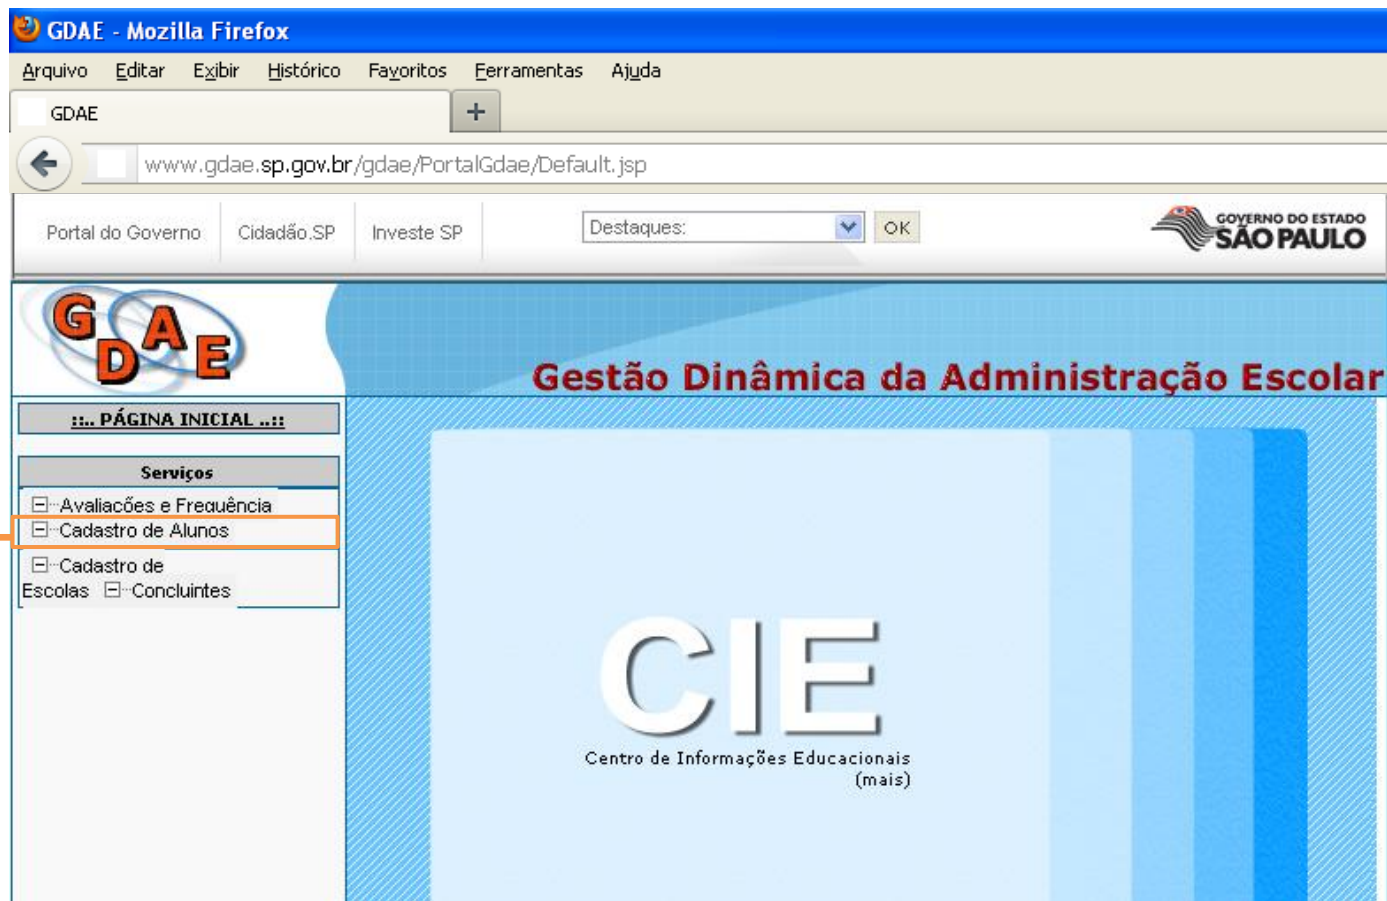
GDAE - Mozilla Firefox

Arquivo Editar Exibir Histórico Favoritos Ferramentas Ajuda

GDAE +

www.gdae.sp.gov.br/gdae/PortalGdae/Default.jsp

Portal do Governo Cidadão.SP Investe SP Destaques: OK

GOVERNO DO ESTADO SÃO PAULO

GDAE

Gestão Dinâmica da Administração Escolar

:::.. PÁGINA INICIAL ..:::

Serviços

Avaliações e Frequência
Cadastro de Alunos
Cadastro de Escolas
Concluintes

CIE

Centro de Informações Educacionais (mais)